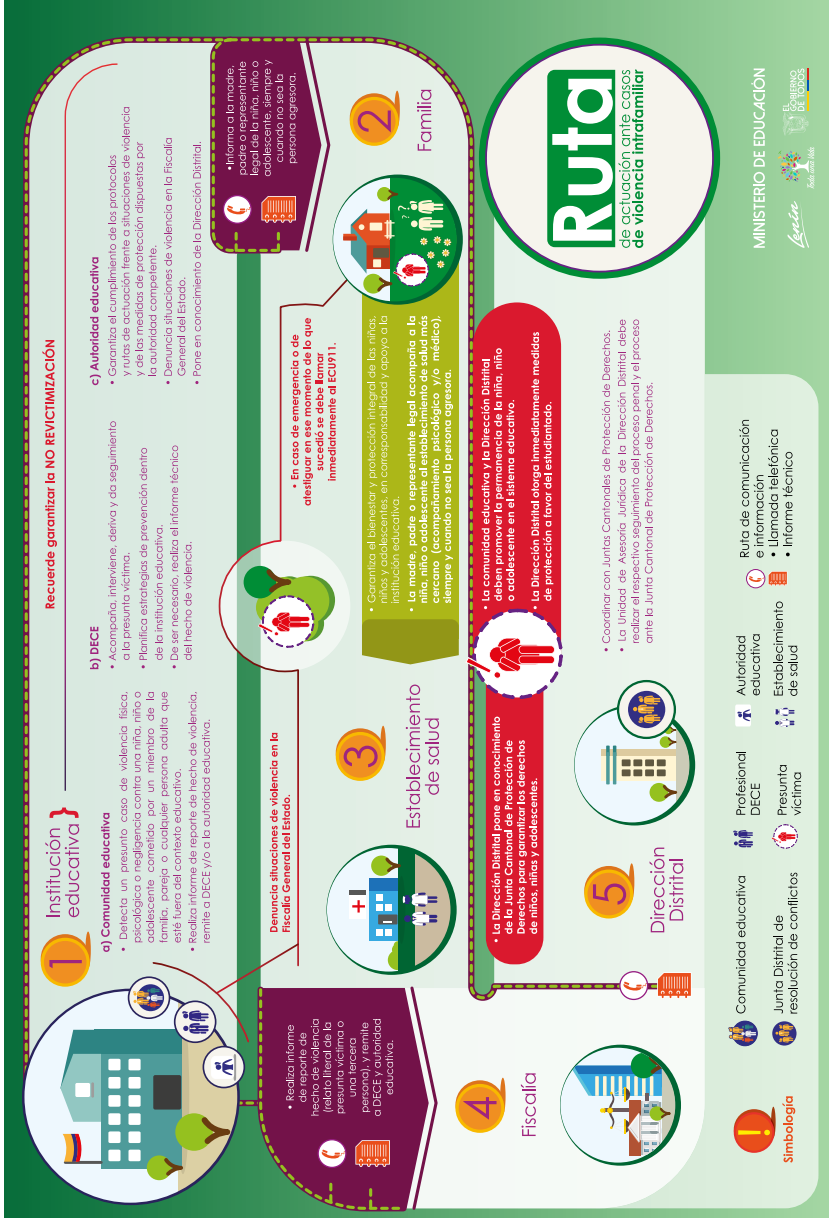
Ruta
de actuación ante casos
de violencia intrafamiliar

MINISTERIO DE EDUCACIÓN

EL GOBIERNO DE TODOS

Toda una vida

Lenín

Recuerde garantizar la NO REVICTIMIZACIÓN

1 Institución educativa

a) Comunidad educativa
• Detecta un presunto caso de violencia física, psicológica o negligencia contra una niña, niño o adolescente cometido por un miembro de la familia, pareja o cualquier persona adulta que esté fuera del contexto educativo.
• Realiza informe de reporte de hecho de violencia, remite a DECE y/o a la autoridad educativa.

b) DECE
• Acompaña, interviene, deriva y da seguimiento a la presunta víctima.
• Planifica estrategias de prevención dentro de la institución educativa.
• De ser necesario, realiza el informe técnico del hecho de violencia.

c) Autoridad educativa
• Garantiza el cumplimiento de los protocolos y rutas de actuación frente a situaciones de violencia y de las medidas de protección dispuestas por la autoridad competente.
• Denuncia situaciones de violencia en la Fiscalía General del Estado.
• Pone en conocimiento de la Dirección Distrital.

2 Familia

• Informa a la madre, padre o representante legal de la niña, niño o adolescente, siempre y cuando no sea la persona agresora.

Denuncia situaciones de violencia en la Fiscalía General del Estado.

3 Establecimiento de salud

• En caso de emergencia o de atestiguar en ese momento de lo que sucedió se debe llamar inmediatamente al ECU911.

• Garantiza el bienestar y protección integral de las niñas, niños y adolescentes, en corresponsabilidad y apoyo a la institución educativa.
• La madre, padre o representante legal acompaña a la niña, niño o adolescente al establecimiento de salud más cercano (acompañamiento psicológico y/o médico), siempre y cuando no sea la persona agresora.

4 Fiscalía

• Realiza informe de reporte de hecho de violencia (relato literal de la presunta víctima o una tercera persona), y remite a DECE y/o autoridad educativa.

5 Dirección Distrital

• La Dirección Distrital pone en conocimiento de la Junta Cantonal de Protección de Derechos para garantizar los derechos de niños, niñas y adolescentes.

• La comunidad educativa y la Dirección Distrital deben promover la permanencia de la niña, niño o adolescente en el sistema educativo.
• La Dirección Distrital otorga inmediatamente medidas de protección a favor del estudiantado.

• Coordinar con Juntas Cantonales de Protección de Derechos.
• La Unidad de Asesoría Jurídica de la Dirección Distrital debe realizar el respectivo seguimiento del proceso penal y el proceso ante la Junta Cantonal de Protección de Derechos.

Simbología
Comunidad educativa
Junta Distrital de resolución de conflictos
Profesional DECE
Presunta víctima
Autoridad educativa
Establecimiento de salud
Ruta de comunicación e información
• Llamada telefónica
• Informe técnico